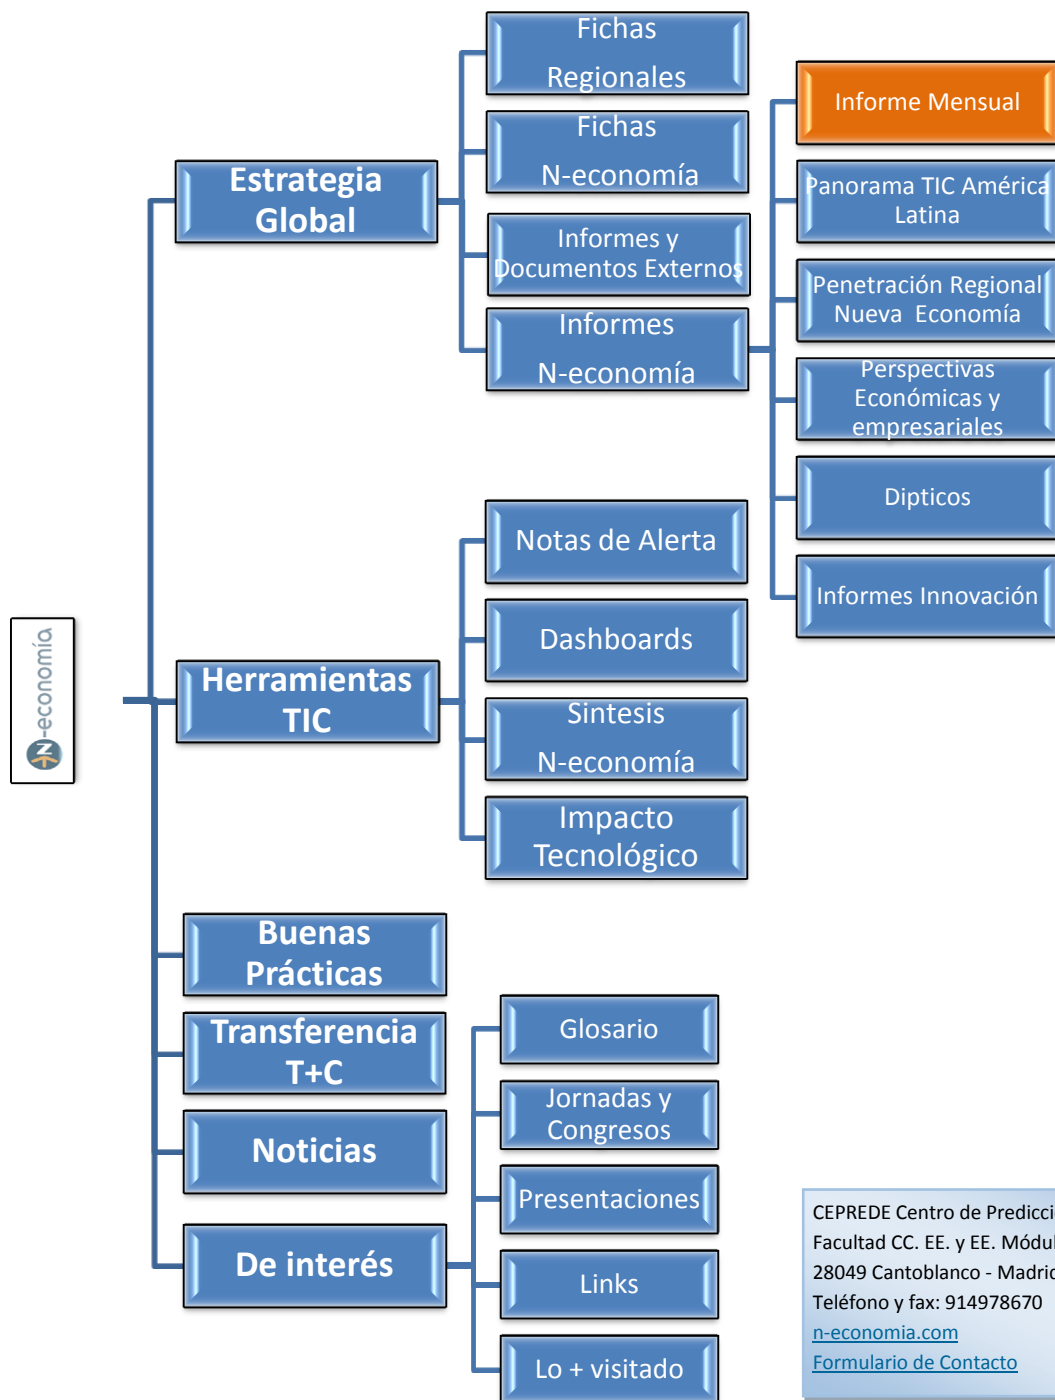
N-economía

Estrategia Global

Fichas Regionales

Fichas N-economía

Informes y Documentos Externos

Informes N-economía

Informe Mensual

Panorama TIC América Latina

Penetración Regional Nueva Economía

Perspectivas Económicas y empresariales

Dipticos

Informes Innovación

Herramientas TIC

Notas de Alerta

Dashboards

Sintesis N-economía

Impacto Tecnológico

Buenas Prácticas

Transferencia T+C

Noticias

De interés

Glosario

Jornadas y Congresos

Presentaciones

Links

Lo + visitado

CEPREDE Centro de Predicci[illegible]
Facultad CC. EE. y EE. Módul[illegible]
28049 Cantoblanco - Madri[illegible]
Teléfono y fax: 914978670
n-economia.com
Formulario de Contacto